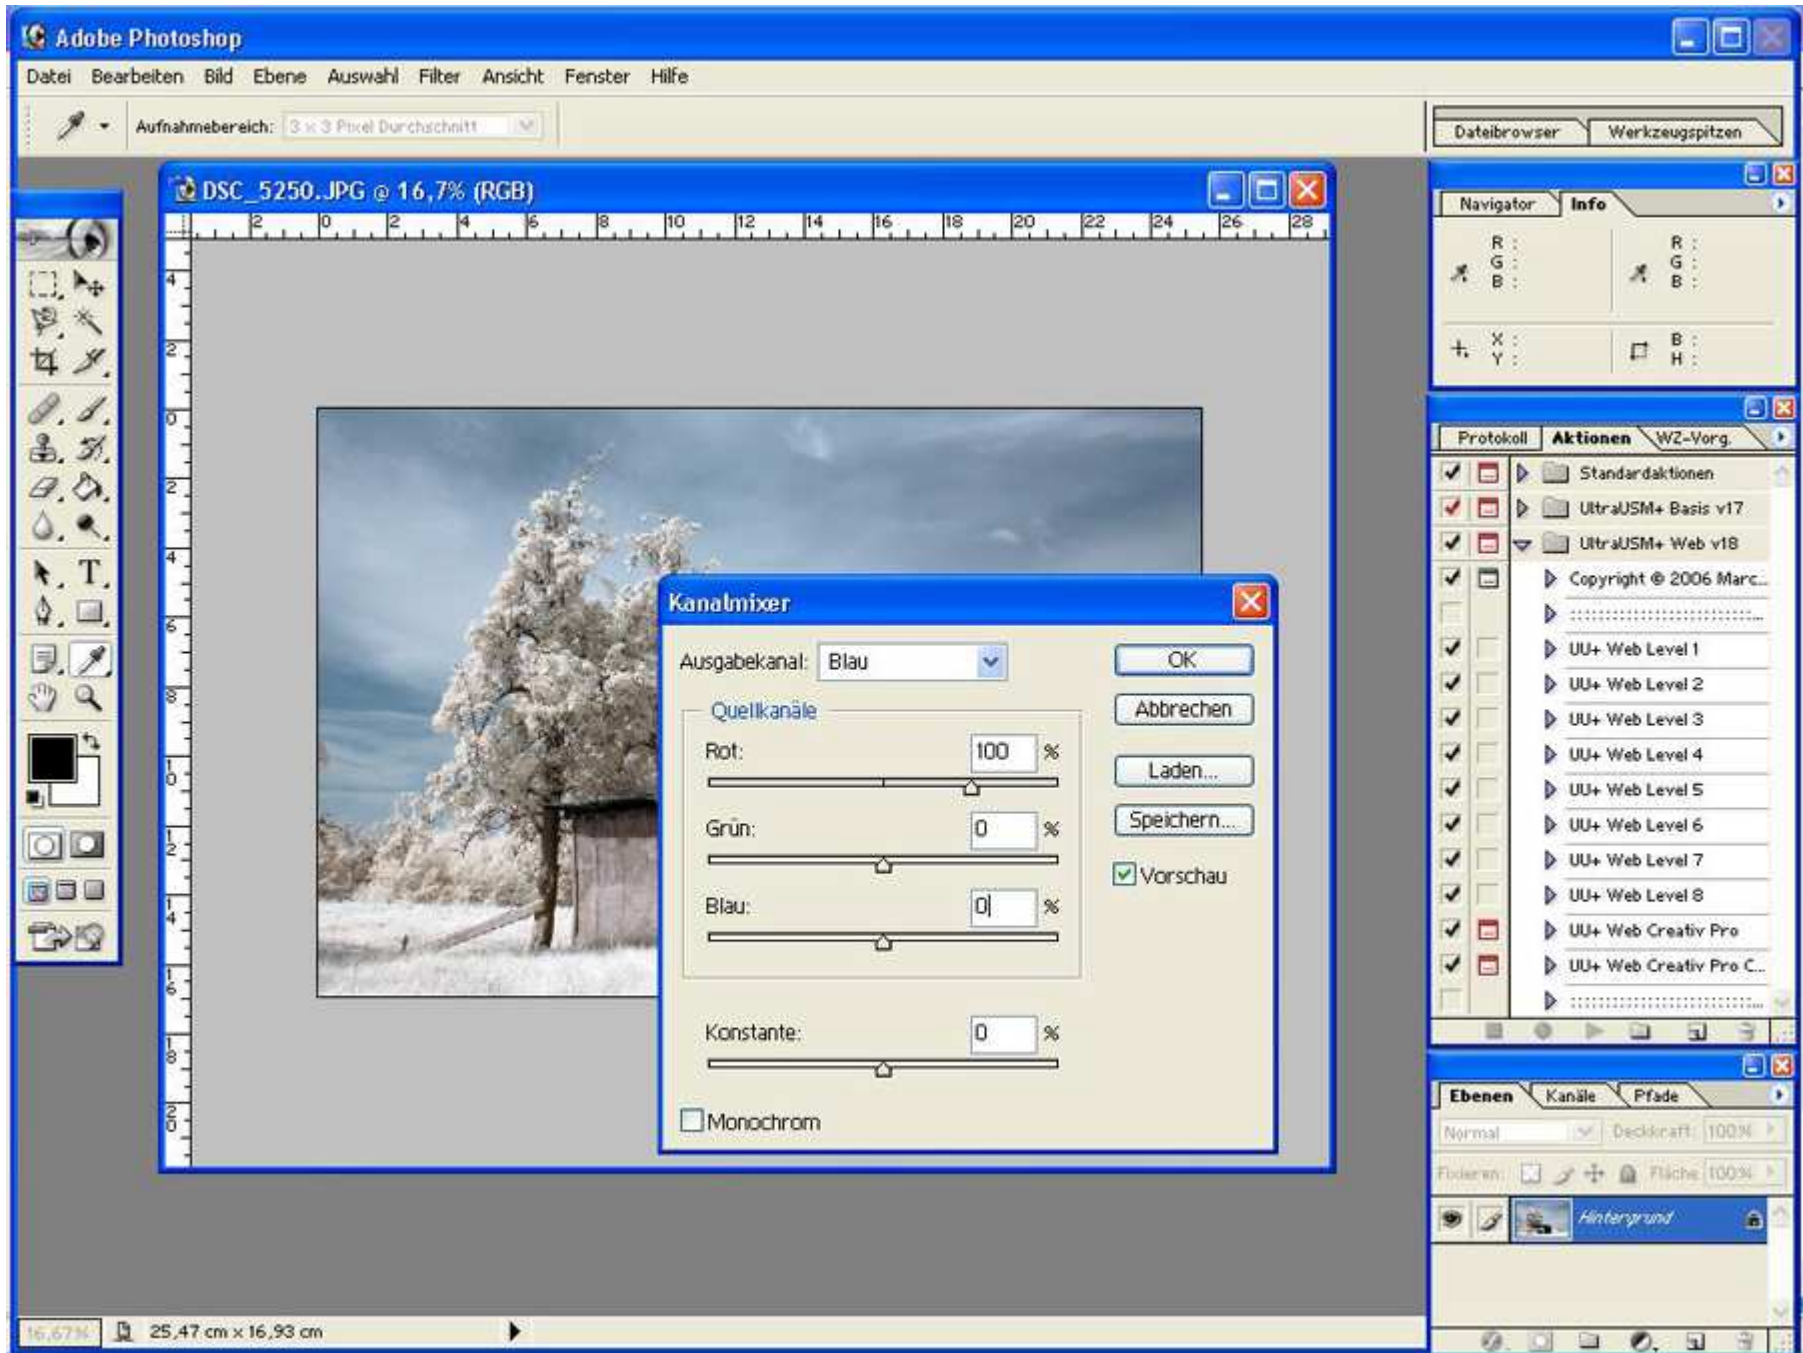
Adobe Photoshop

Datei Bearbeiten Bild Ebene Auswahl Filter Ansicht Fenster Hilfe

Aufnahmebereich: 3 x 3 Pixel Durchschnitt

Dateibrowser Werkzeugspitzen

DSC_5250.JPG @ 16,7% (RGB)

2 0 2 4 6 8 10 12 14 16 18 20 22 24 26 28

Navigator Info

R : G : B :
R : G : B :
X : Y :
B : H :

Protokoll Aktionen WZ-Vorg.

Standardaktionen
UltraUSM+ Basis v17
UltraUSM+ Web v18
Copyright © 2006 Marc...
UU+ Web Level 1
UU+ Web Level 2
UU+ Web Level 3
UU+ Web Level 4
UU+ Web Level 5
UU+ Web Level 6
UU+ Web Level 7
UU+ Web Level 8
UU+ Web Creativ Pro
UU+ Web Creativ Pro C...

Kanalmixer

Ausgabekanal: Blau

Quellkanäle

Rot: 100 %

Grün: 0 %

Blau: 0 %

Konstante: 0 %

Monochrom

OK
Abbrechen
Laden...
Speichern...
Vorschau

Ebenen Kanäle Pfade

Normal Deckkraft: 100%

Fixieren: Fläche: 100%

Hintergrund

16,67% 25,47 cm x 16,93 cm